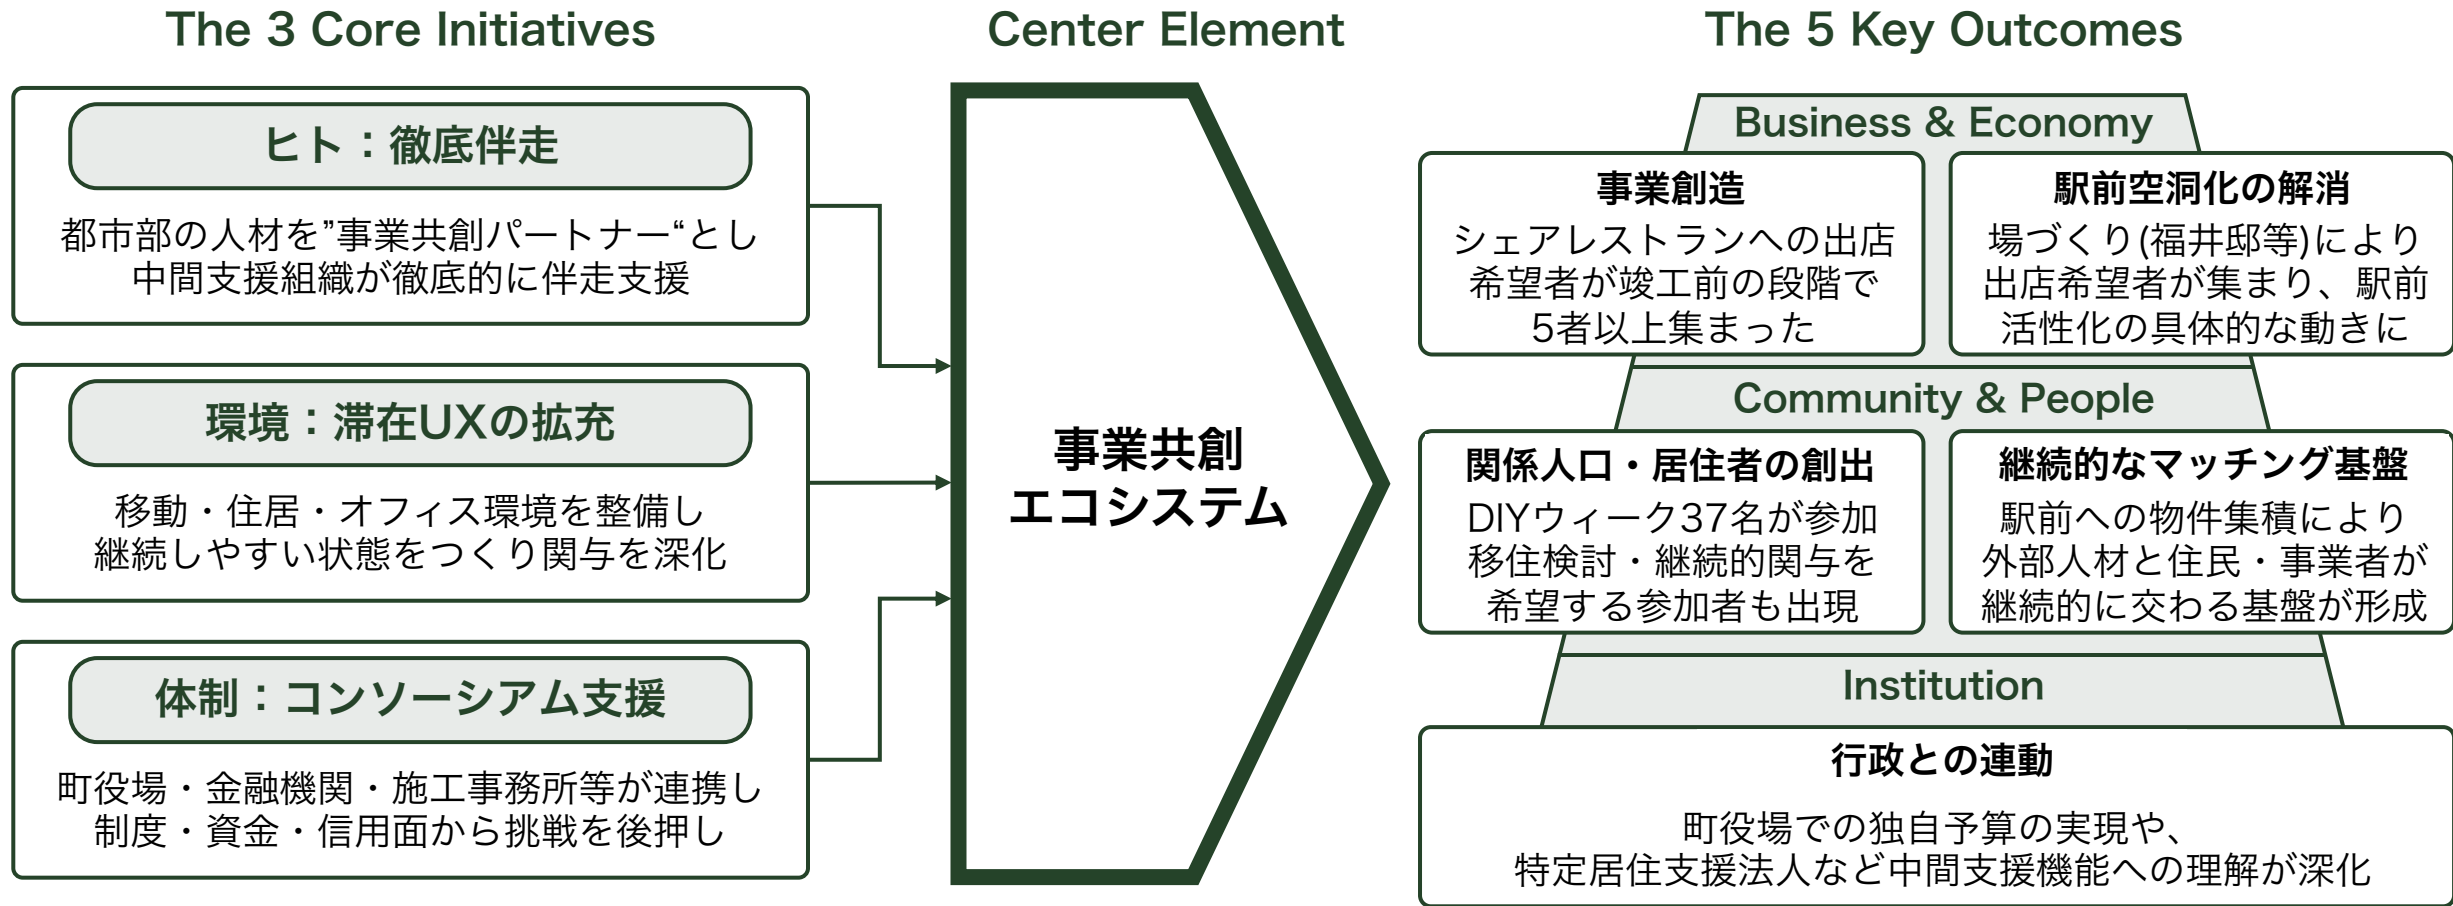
The 3 Core Initiatives

ヒト：徹底伴走

都市部の人材を”事業共創パートナー“とし中間支援組織が徹底的に伴走支援

環境：滞在UXの拡充

移動・住居・オフィス環境を整備し継続しやすい状態をつくり関与を深化

体制：コンソーシアム支援

町役場・金融機関・施工事務所等が連携し制度・資金・信用面から挑戦を後押し

Center Element

事業共創エコシステム

The 5 Key Outcomes

Business & Economy

事業創造

シェアレストランへの出店希望者が竣工前の段階で5者以上集まった

駅前空洞化の解消

場づくり(福井邸等)により出店希望者が集まり、駅前活性化の具体的な動きに

Community & People

関係人口・居住者の創出

DIYウィーク37名が参加移住検討・継続的関与を希望する参加者も出現

継続的なマッチング基盤

駅前への物件集積により外部人材と住民・事業者が継続的に交わる基盤が形成

Institution

行政との連動

町役場での独自予算の実現や、特定居住支援法人など中間支援機能への理解が深化